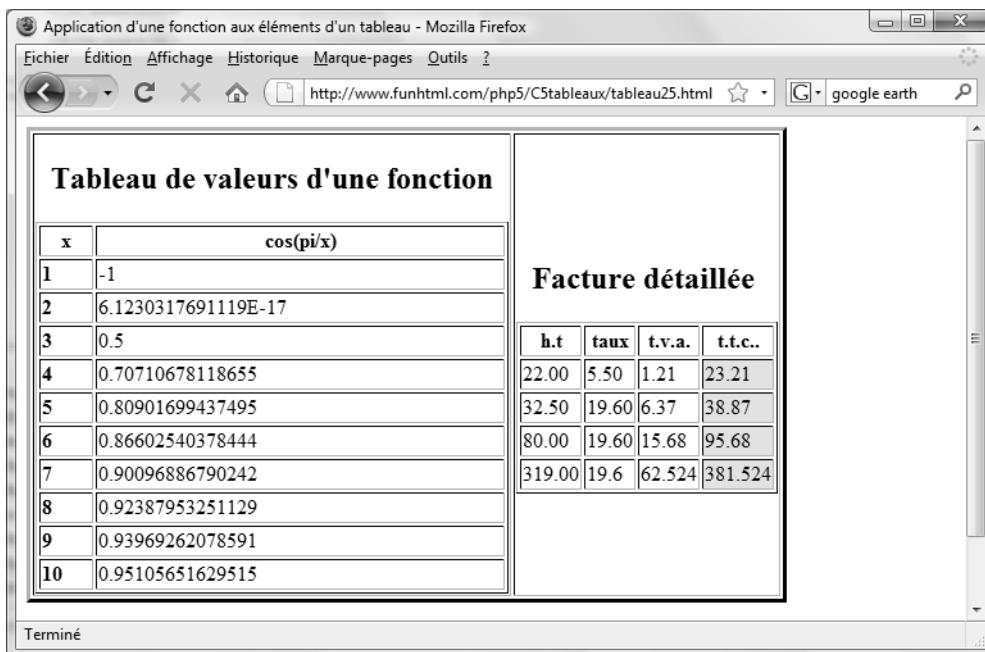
Application d'une fonction aux éléments d'un tableau - Mozilla Firefox

Fichier Édition Affichage Historique Marque-pages Outils ?

http://www.funhtml.com/php5/C5tableaux/tableau25.html

google earth

Tableau de valeurs d'une fonction

| x | cos(pi/x) |
|---|---|
| 1 | -1 |
| 2 | 6.1230317691119E-17 |
| 3 | 0.5 |
| 4 | 0.70710678118655 |
| 5 | 0.80901699437495 |
| 6 | 0.86602540378444 |
| 7 | 0.90096886790242 |
| 8 | 0.92387953251129 |
| 9 | 0.93969262078591 |
| 10 | 0.95105651629515 |

Facture détaillée

| h.t | taux | t.v.a. | t.t.c.. |
|---|---|---|---|
| 22.00 | 5.50 | 1.21 | 23.21 |
| 32.50 | 19.60 | 6.37 | 38.87 |
| 80.00 | 19.60 | 15.68 | 95.68 |
| 319.00 | 19.6 | 62.524 | 381.524 |

Terminé